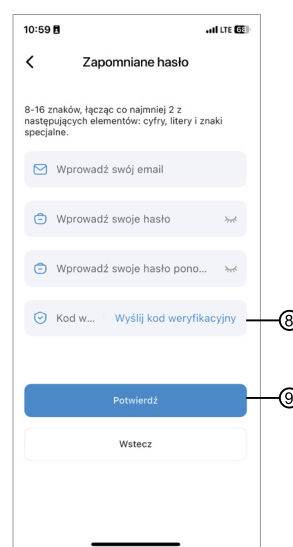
10:59
LTE 68

<

Zapomniane hasło

8-16 znaków, łącząc co najmniej 2 z następujących elementów: cyfry, litery i znaki specjalne.

Wprowadź swój email

Wprowadź swoje hasło

Wprowadź swoje hasło pono...

Kod w...

Wyślij kod weryfikacyjny

8

Potwierdź

9

Wstecz